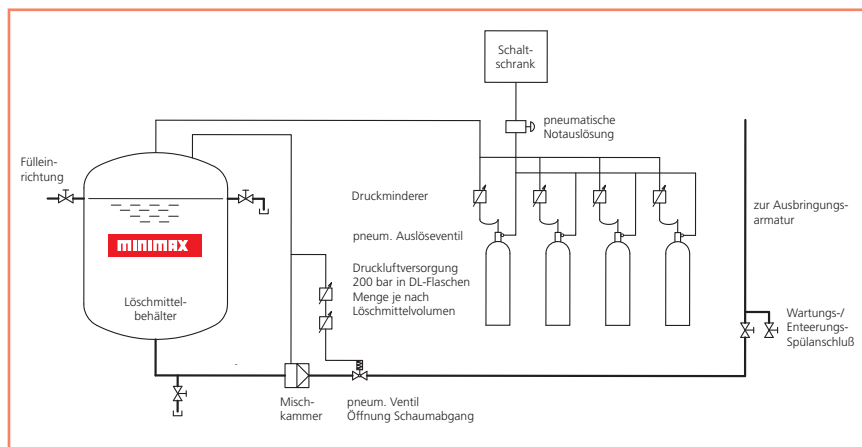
Schaltschrank

pneumatische Notauslösung

Fülleinrichtung

Druckminderer

zur Ausbringungsarmatur

MINIMAX

pneum. Auslöseventil

Druckluftversorgung 200 bar in DL-Flaschen Menge je nach Löschmittelvolumen

Löschmittelbehälter

Wartungs-/ Enteerungs- Spülanschluß

Mischkammer

pneum. Ventil Öffnung Schaumabgang